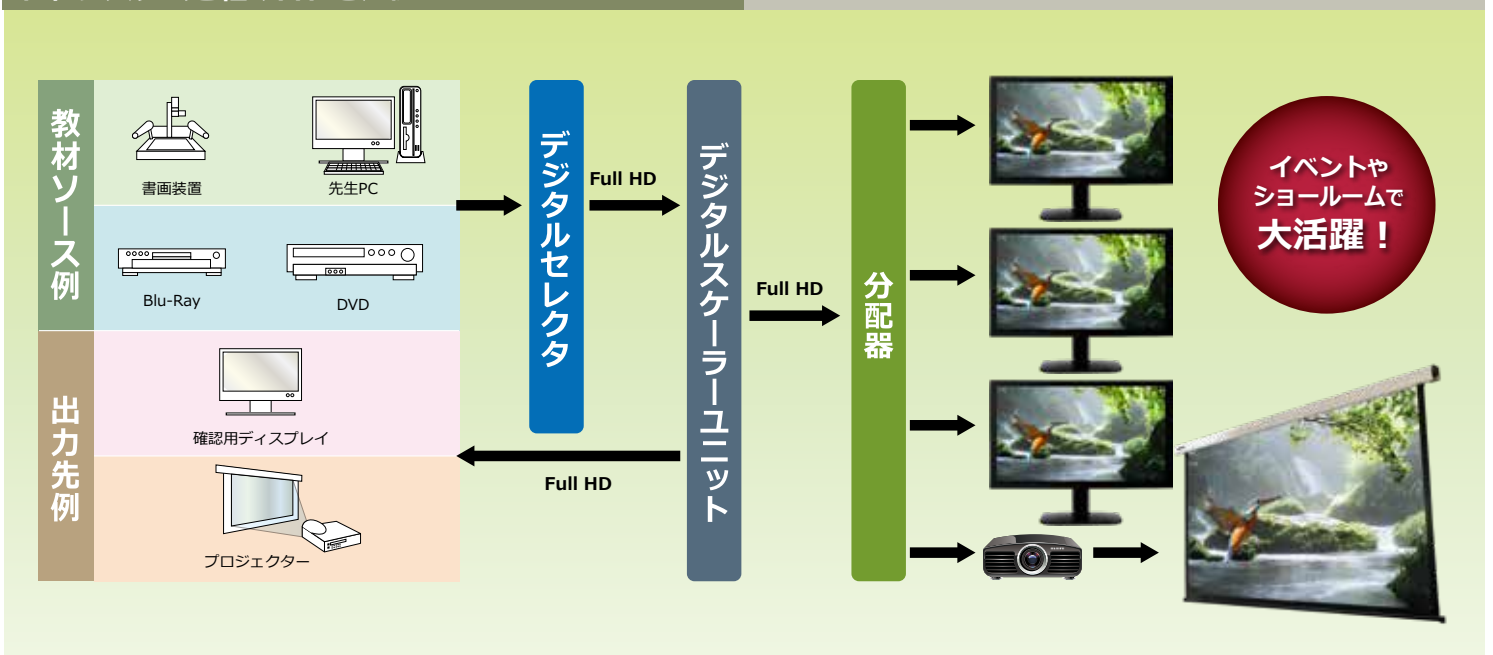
教材ソース例

書画装置

先生PC

Blu-Ray

DVD

出力先例

確認用ディスプレイ

プロジェクター

デジタルセレクタ

Full HD

デジタルスケーラーユニット

Full HD

Full HD

分配器

イベントや
ショールームで
大活躍！